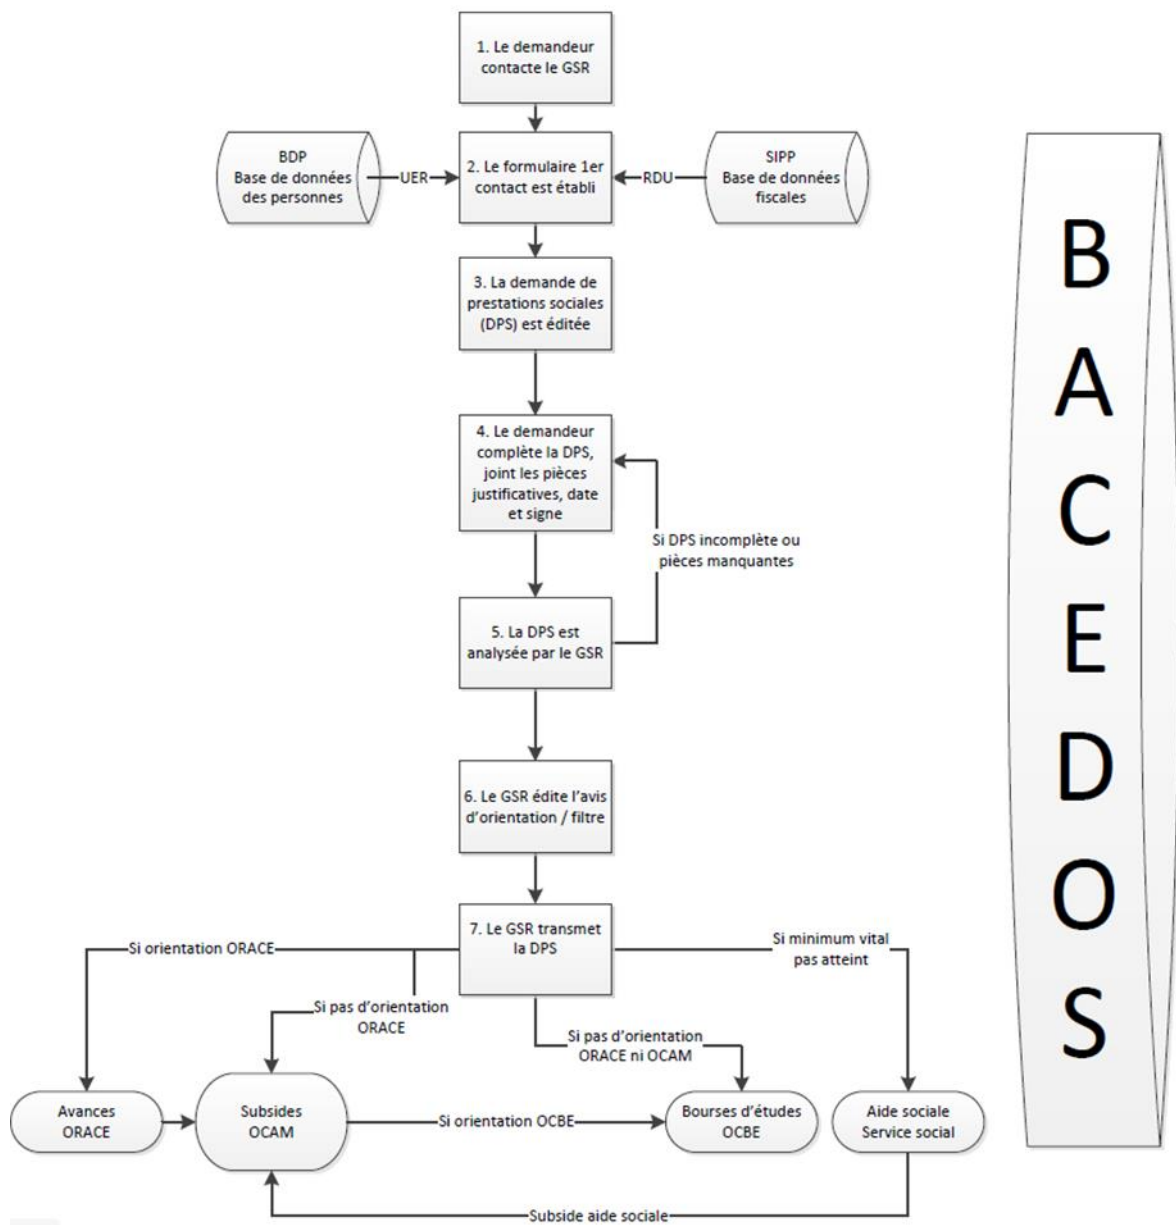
1. Le demandeur contacte le GSR

BDP
Base de données des personnes

UER

2. Le formulaire 1er contact est établi

RDU

SIPP
Base de données fiscales

B
A
C
E
D
O
S

3. La demande de prestations sociales (DPS) est éditée

4. Le demandeur complète la DPS, joint les pièces justificatives, date et signe

Si DPS incomplète ou pièces manquantes

5. La DPS est analysée par le GSR

6. Le GSR édite l'avis d'orientation / filtre

7. Le GSR transmet la DPS

Si orientation ORACE

Si pas d'orientation ORACE

Si pas d'orientation ORACE ni OCAM

Si minimum vital pas atteint

Avances ORACE

Subsides OCAM

Si orientation OCBE

Bourses d'études OCBE

Aide sociale Service social

Subside aide sociale